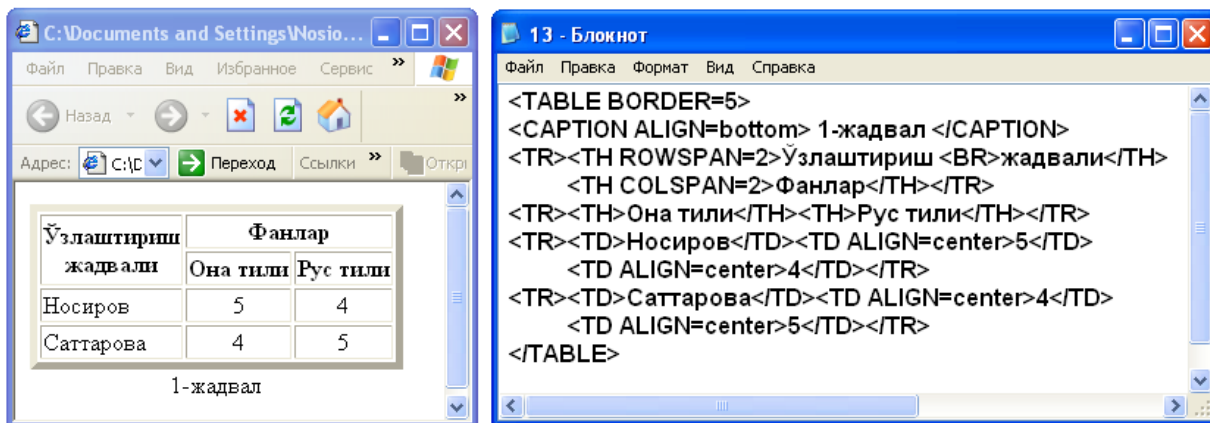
C:\Documents and Settings\Nosio...

Файл Правка Вид Избранное Сервис »

Назад »

Адрес: C:\D Переход Ссылки » Откр

| Ўзлаштириш жадвали | Фанлар | |
|---|---|---|
| | Она тили | Рус тили |
| Носиров | 5 | 4 |
| Саттарова | 4 | 5 |

1-жадвал

13 - Блокнот

Файл Правка Формат Вид Справка

<TABLE BORDER=5>
<CAPTION ALIGN=bottom> 1-жадвал </CAPTION>
<TR><TH ROWSPAN=2>Ўзлаштириш <BR>жадвали</TH>
<TH COLSPAN=2>Фанлар</TH></TR>
<TR><TH>Она тили</TH><TH>Рус тили</TH></TR>
<TR><TD>Носиров</TD><TD ALIGN=center>5</TD>
<TD ALIGN=center>4</TD></TR>
<TR><TD>Саттарова</TD><TD ALIGN=center>4</TD>
<TD ALIGN=center>5</TD></TR>
</TABLE>